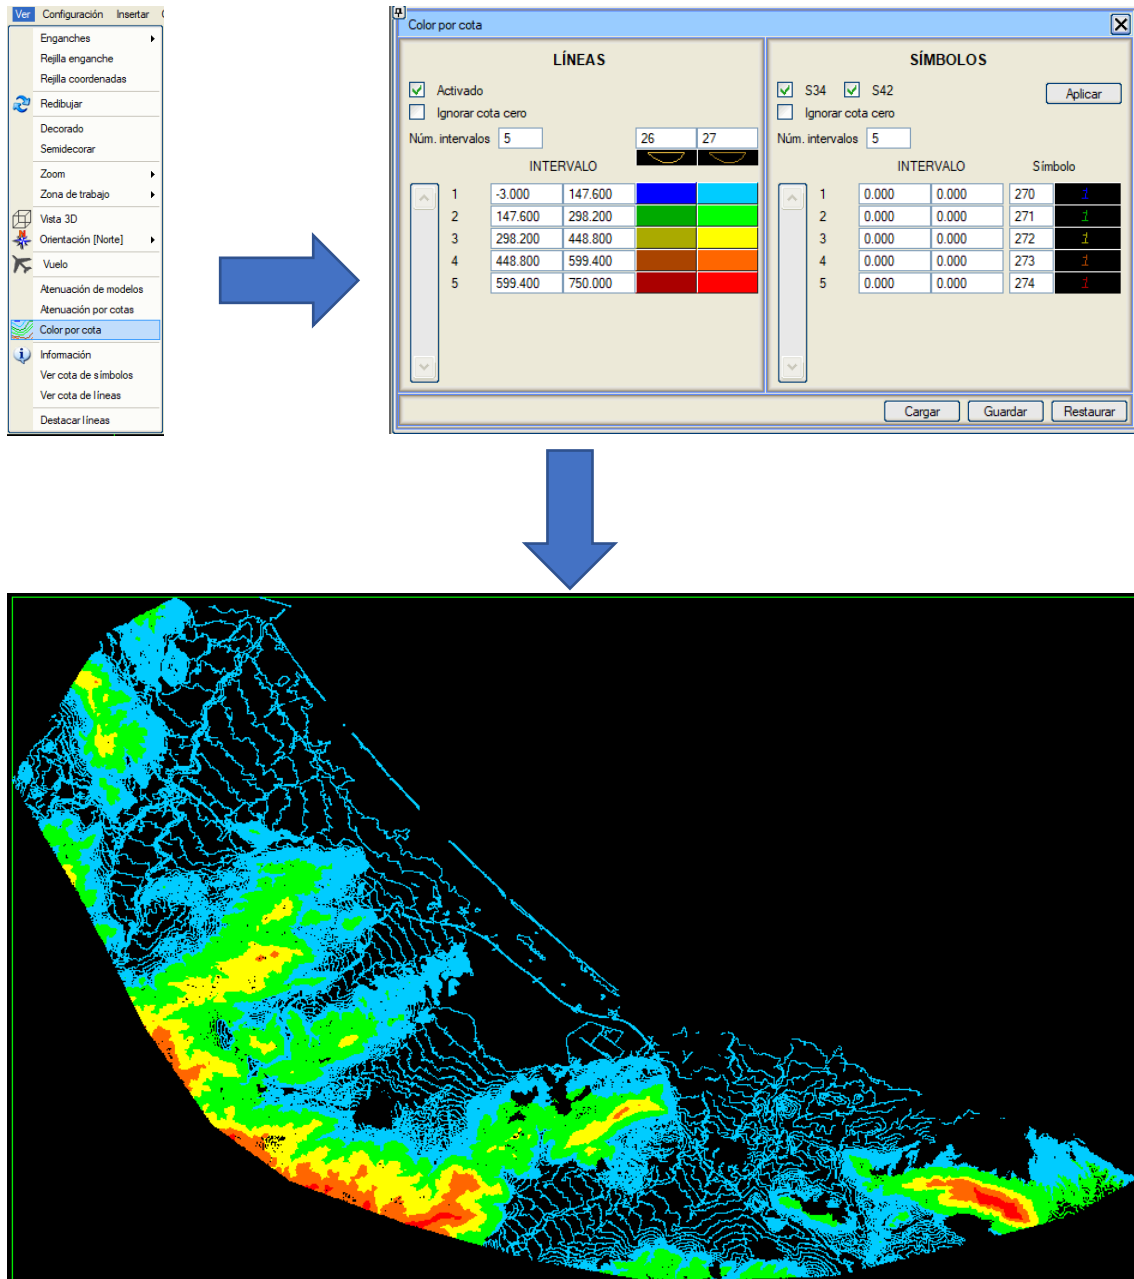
Ver Configuración Insertar

Enganches
Rejilla enganche
Rejilla coordenadas
Redibujar
Decorado
Semidecorar
Zoom
Zona de trabajo
Vista 3D
Orientación [Norte]
Vuelo
Atenuación de modelos
Atenuación por cotas
Color por cota
Información
Ver cota de símbolos
Ver cota de líneas
Destacar líneas

Color por cota

LÍNEAS

Activado
Ignorar cota cero
Núm. intervalos 5
26 27
INTERVALO

| | | |
|---|---|---|
| 1 | -3.000 | 147.600 |
| 2 | 147.600 | 298.200 |
| 3 | 298.200 | 448.800 |
| 4 | 448.800 | 599.400 |
| 5 | 599.400 | 750.000 |

SÍMBOLOS

S34 S42
Aplicar
Ignorar cota cero
Núm. intervalos 5
INTERVALO Símbolo

| | | | | |
|---|---|---|---|---|
| 1 | 0.000 | 0.000 | 270 | 1 |
| 2 | 0.000 | 0.000 | 271 | 1 |
| 3 | 0.000 | 0.000 | 272 | 1 |
| 4 | 0.000 | 0.000 | 273 | 1 |
| 5 | 0.000 | 0.000 | 274 | 1 |

Cargar Guardar Restaurar